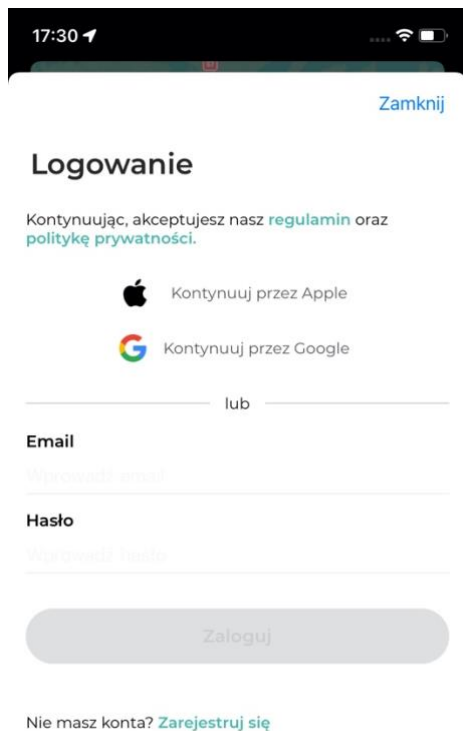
17:30

Zamknij

Logowanie

Kontynuując, akceptujesz nasz regulamin oraz politykę prywatności.

Kontynuuj przez Apple

Kontynuuj przez Google

lub

Email

Wprowadź email

Hasło

Wprowadź hasło

Zaloguj

Nie masz konta? Zarejestruj się